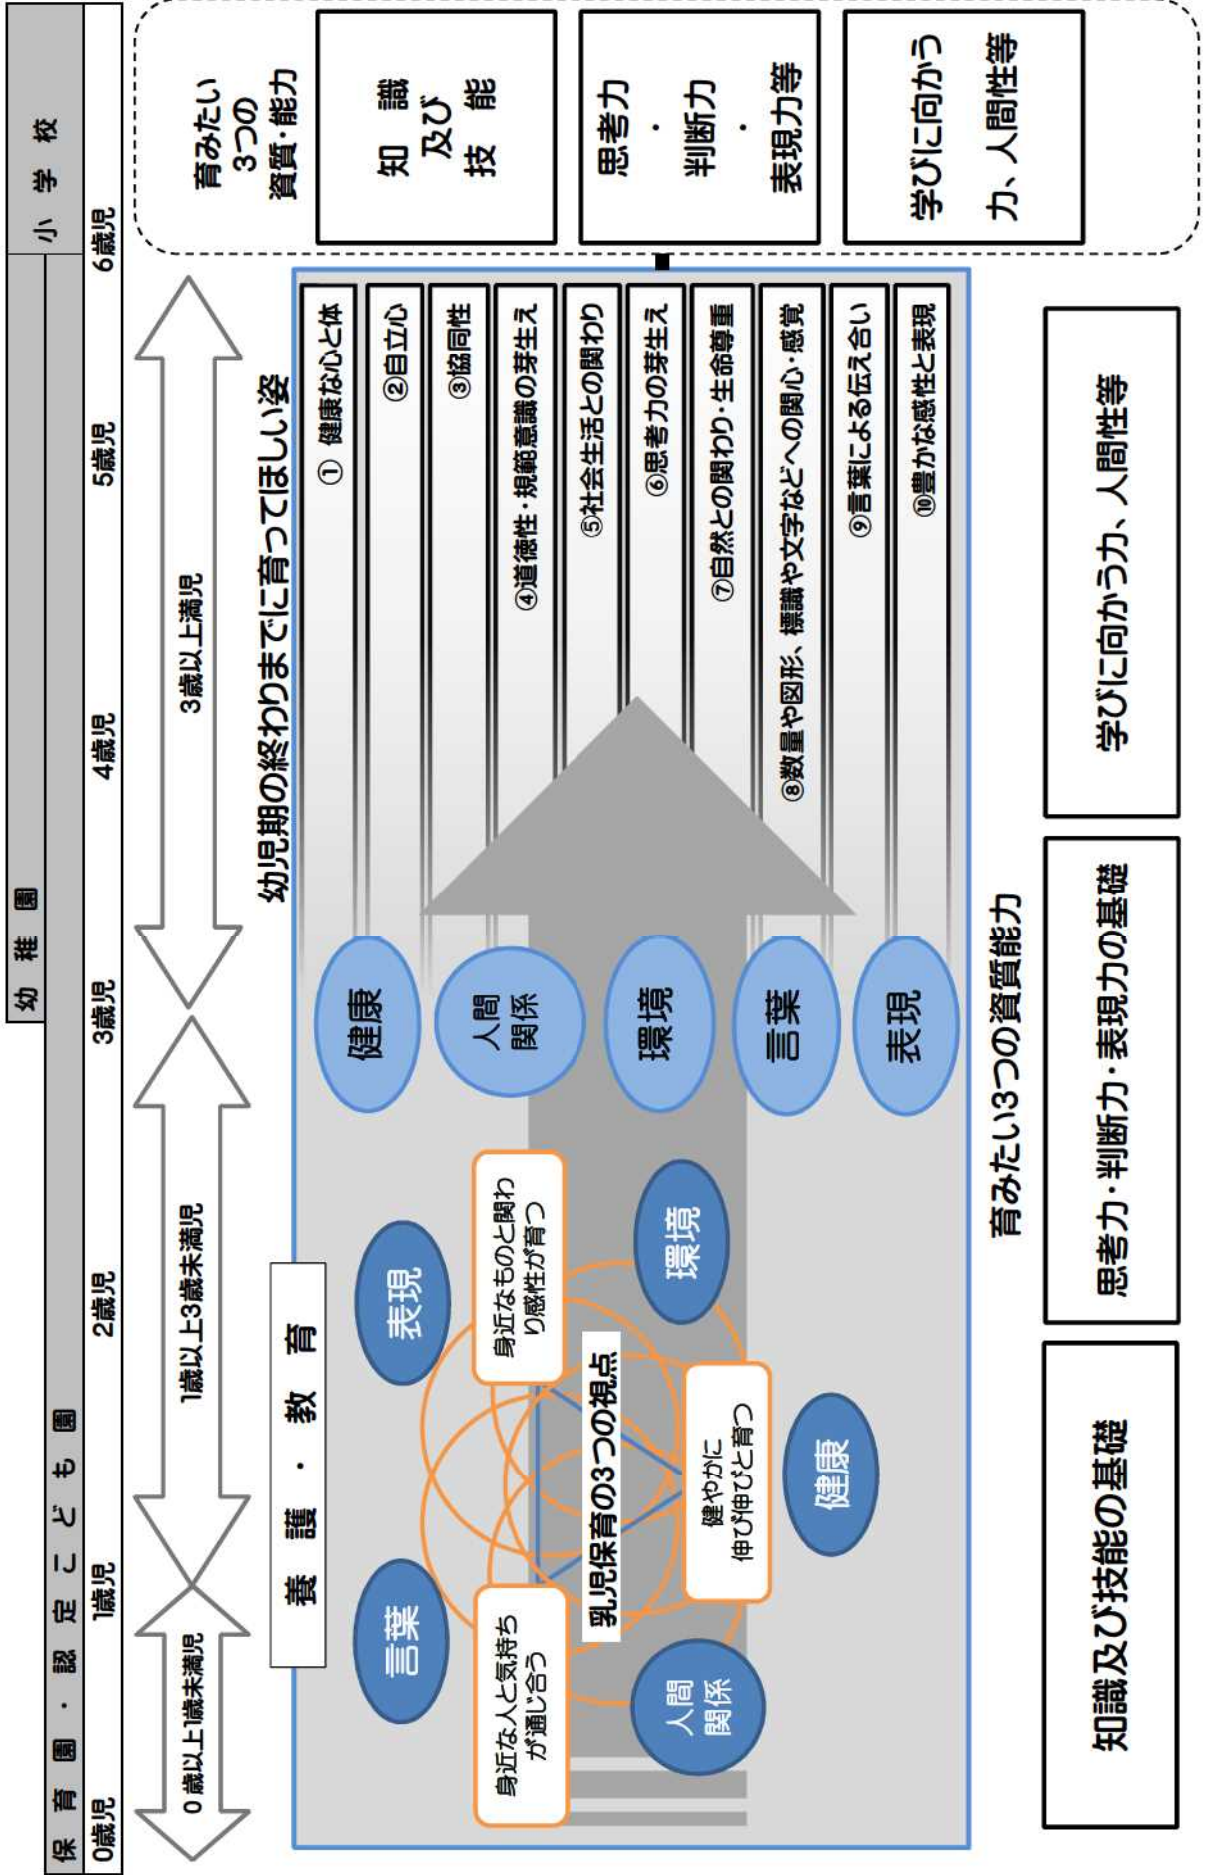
保育園・認定こども園
幼稚園
小学校

0歳児
1歳児
2歳児
3歳児
4歳児
5歳児
6歳児

0歳以上1歳未満児
1歳以上3歳未満児
3歳以上満児

育みたい3つの資質・能力
知識及び技能
思考力・判断力・表現力等
学びに向かう力、人間性等

養護・教育

幼児期の終わりまでに育ってほしい姿
① 健康な心と体
②自立心
③協同性
④道徳性・規範意識の芽生え
⑤社会生活との関わり
⑥思考力の芽生え
⑦自然との関わり・生命尊重
⑧数量や図形、標識や文字などへの関心・感覚
⑨言葉による伝え合い
⑩豊かな感性と表現

健康
人間関係
環境
言葉
表現

表現
言葉
身近なものと関わり感性が育つ
乳児保育の3つの視点
環境
健やかに伸び伸びと育つ
健康
身近な人と気持ちが通じ合う
人間関係

育みたい3つの資質能力
知識及び技能の基礎
思考力・判断力・表現力の基礎
学びに向かう力、人間性等